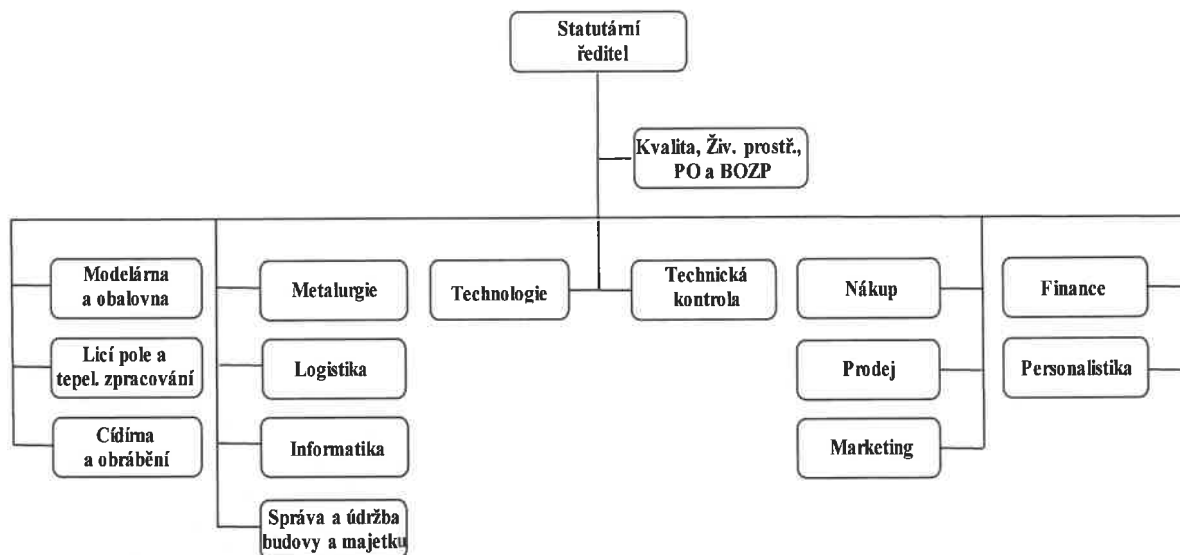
Statutární ředitel

Kvalita, Živ. prostř., PO a BOZP

Modelárna a obalovna

Licí pole a tepel. zpracování

Cídírna a obrábění

Metalurgie

Logistika

Informatika

Správa a údržba budovy a majetku

Technologie

Technická kontrola

Nákup

Prodej

Marketing

Finance

Personalistika